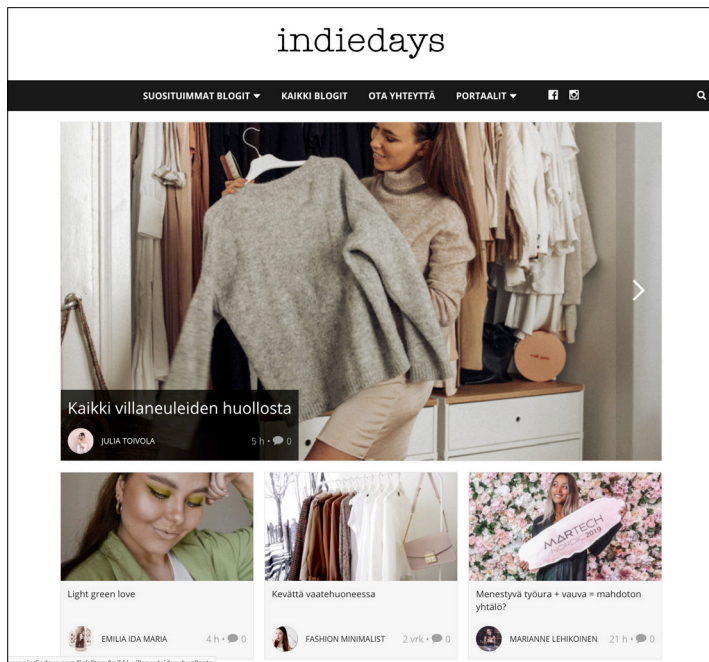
indiedays

SUOSITUIMMAT BLOGIT ▾ KAIKKI BLOGIT OTA YHTEYTTÄ PORTAALIT ▾

Kaikki villaneuleiden huollosta

JULIA TOIVOLA 5 h • 0

MARTECH 2019

Light green love

EMILIA IDA MARIA 4 h • 0

Kevättä vaatehuoneessa

FASHION MINIMALIST 2 vrk • 0

Menestyvä työura + vauva = mahdoton yhtälö?

MARIANNE LEHIKOINEN 21 h • 0

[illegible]